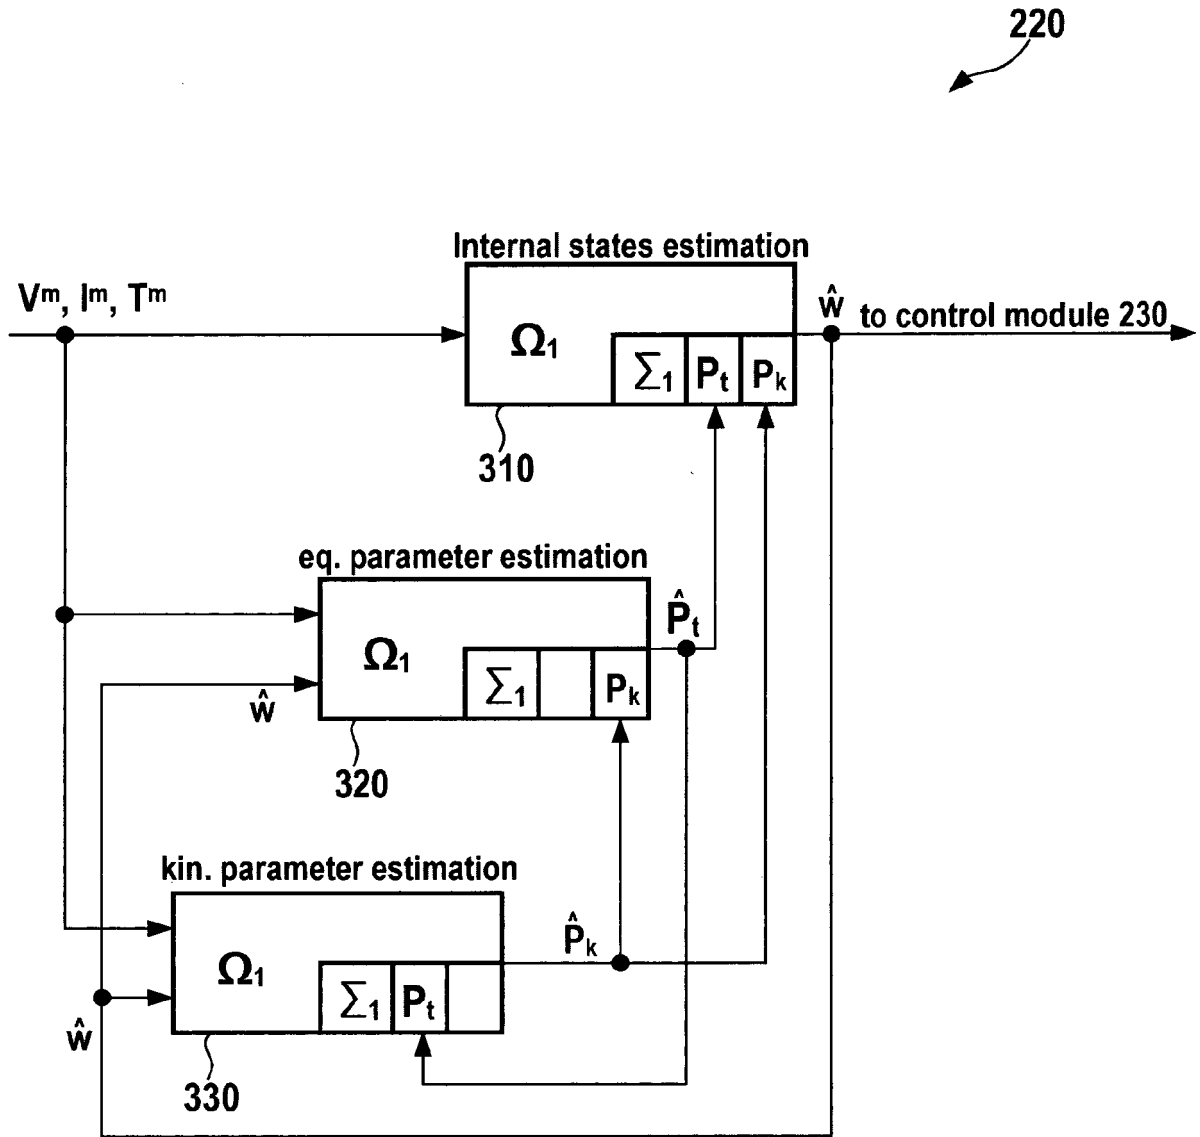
220

Internal states estimation

$V^m$, $I^m$, $T^m$

$\hat{w}$ to control module 230

$\Omega_1$

$\Sigma_1$ $P_t$ $P_k$

310

eq. parameter estimation

$\Omega_1$

$\hat{P}_t$

$\Sigma_1$ $P_k$

$\hat{w}$

320

kin. parameter estimation

$\Omega_1$

$\hat{P}_k$

$\Sigma_1$ $P_t$

$\hat{w}$

330